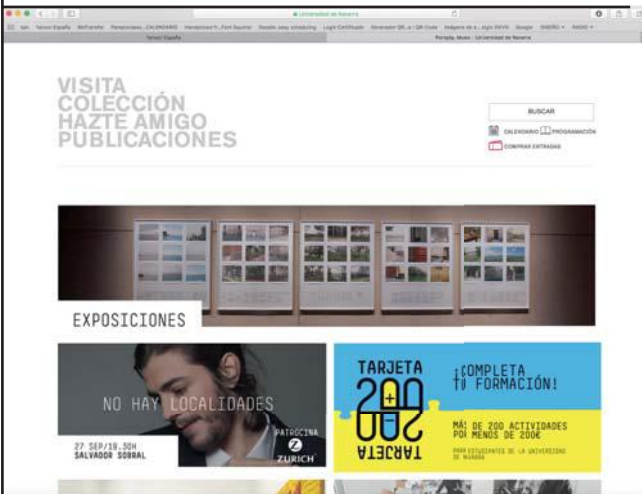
Universidad de Navarra

Yahoo! España

Portada. Museo - Universidad de Navarra

VISITA
COLECCIÓN
HAZTE AMIGO
PUBLICACIONES

BUSCAR

CALENDARIO PROGRAMACIÓN

COMPRAR ENTRADAS

EXPOSICIONES

NO HAY LOCALIDADES

27 SEP/18.30H
SALVADOR SOBRAL

PATROCINA
ZURICH

TARJETA
200
TARJETA

¡COMPLETA TU FORMACIÓN!

MÁS DE 200 ACTIVIDADES POR MENOS DE 200€

PARA ESTUDIANTES DE LA UNIVERSIDAD DE NAVARRA